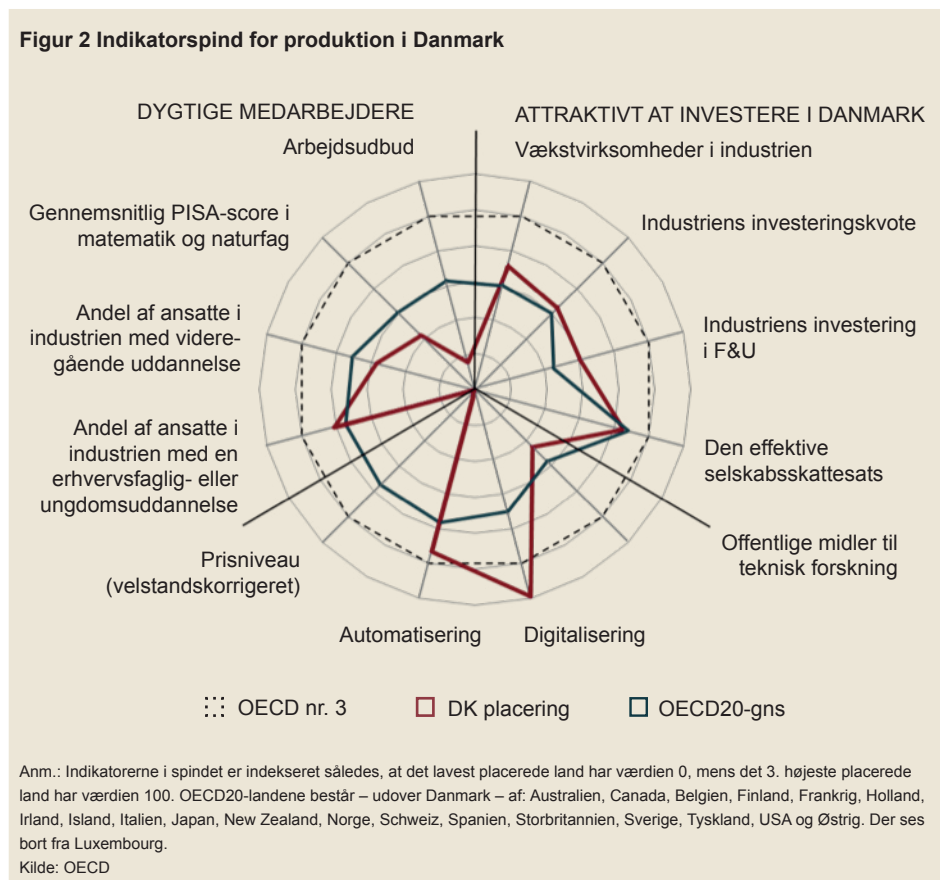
Figur 2 Indikatorspind for produktion i Danmark

DYGTIGE MEDARBEJDERE

ATTRAKTIVT AT INVESTERE I DANMARK

Arbejdsudbud

Vækstvirksomheder i industrien

Gennemsnitlig PISA-score i matematik og naturfag

Industriens investeringskvote

Andel af ansatte i industrien med videregående uddannelse

Industriens investering i F&U

Andel af ansatte i industrien med en erhvervsfaglig- eller ungdomsuddannelse

Den effektive selskabsskattesats

Offentlige midler til teknisk forskning

Prisniveau (velstandskorrigeret)

Automatisering

Digitalisering

OECD nr. 3

DK placering

OECD20-gns

Anm.: Indikatorerne i spindet er indekseret således, at det lavest placerede land har værdien 0, mens det 3. højeste placerede land har værdien 100. OECD20-landene består – udover Danmark – af: Australien, Canada, Belgien, Finland, Frankrig, Holland, Irland, Island, Italien, Japan, New Zealand, Norge, Schweiz, Spanien, Storbritannien, Sverige, Tyskland, USA og Østrig. Der ses bort fra Luxembourg.
Kilde: OECD